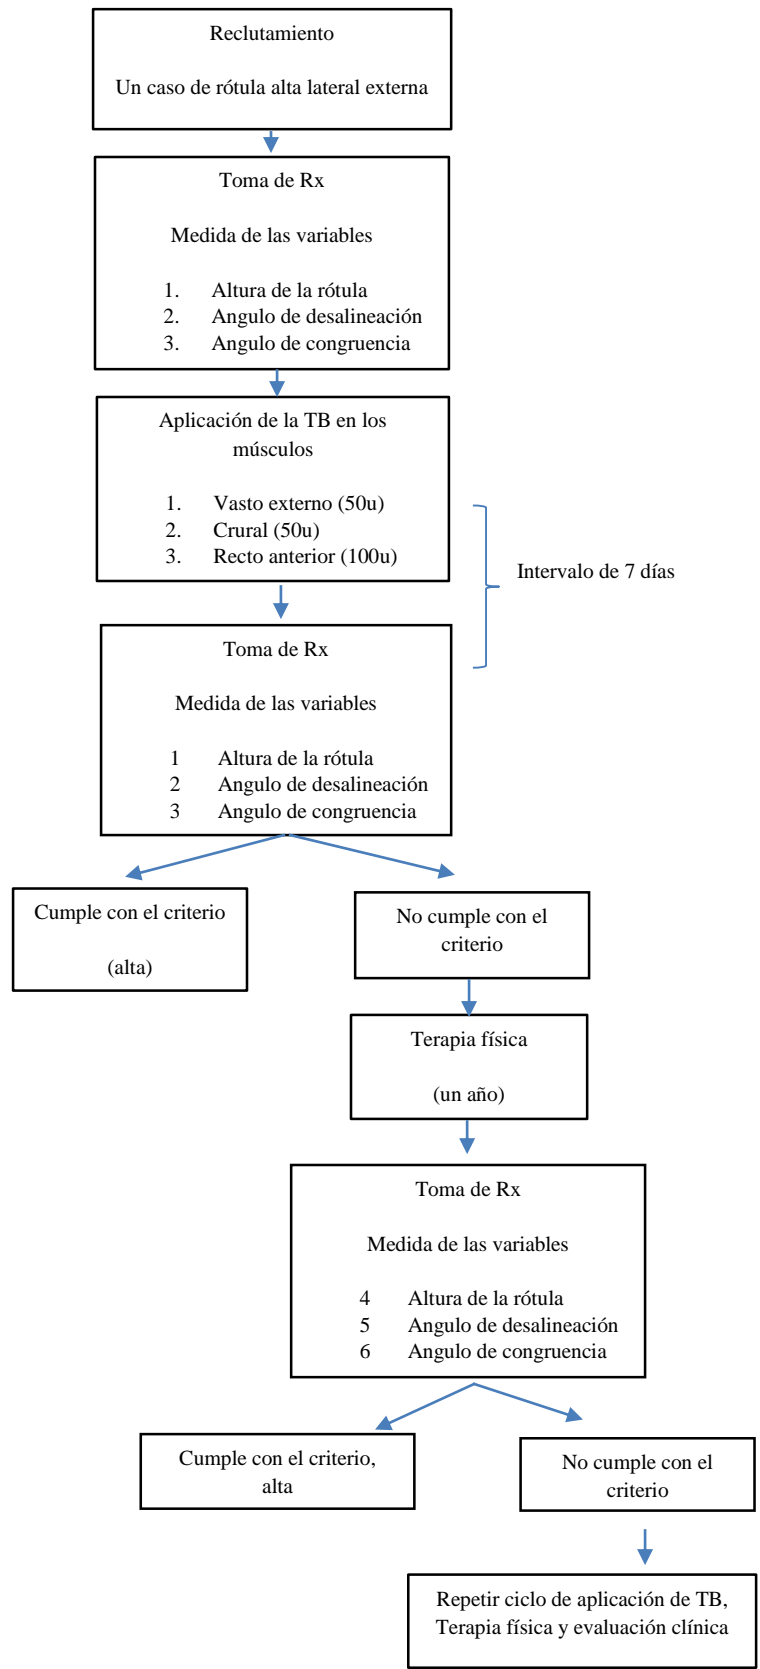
Reclutamiento

Un caso de rótula alta lateral externa

Toma de Rx

Medida de las variables

1. Altura de la rótula
2. Angulo de desalineación
3. Angulo de congruencia

Aplicación de la TB en los músculos

1. Vasto externo (50u)
2. Crural (50u)
3. Recto anterior (100u)

Intervalo de 7 días

Toma de Rx

Medida de las variables

1 Altura de la rótula
2 Angulo de desalineación
3 Angulo de congruencia

Cumple con el criterio

(alta)

No cumple con el criterio

Terapia física

(un año)

Toma de Rx

Medida de las variables

4 Altura de la rótula
5 Angulo de desalineación
6 Angulo de congruencia

Cumple con el criterio, alta

No cumple con el criterio

Repetir ciclo de aplicación de TB, Terapia física y evaluación clínica